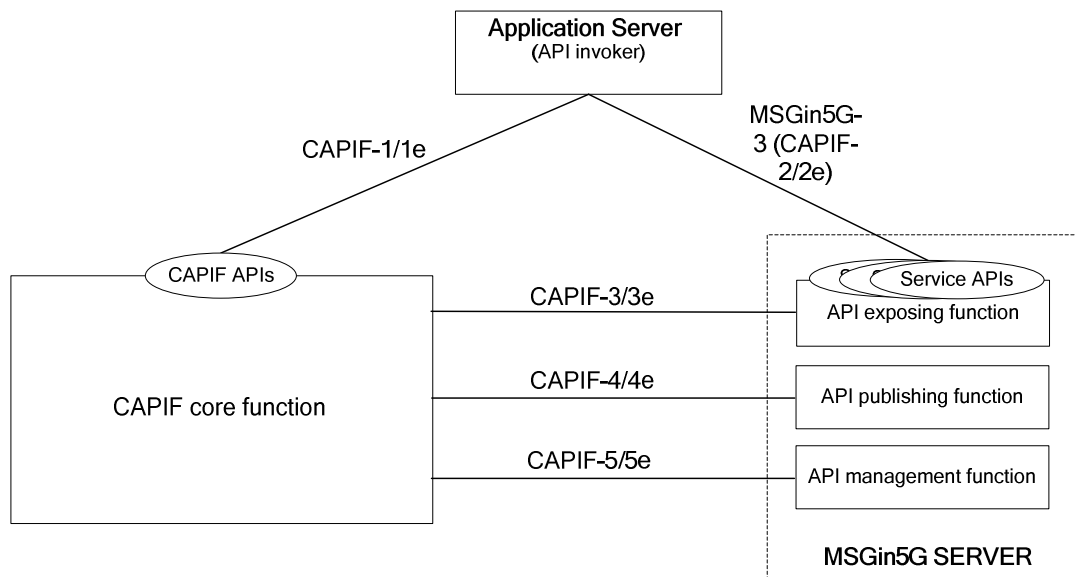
Application Server
(API invoker)

CAPIF-1/1e

MSGin5G-3 (CAPIF-2/2e)

CAPIF APIs

Service APIs

CAPIF-3/3e

API exposing function

CAPIF-4/4e

CAPIF core function

API publishing function

CAPIF-5/5e

API management function

MSGin5G SERVER